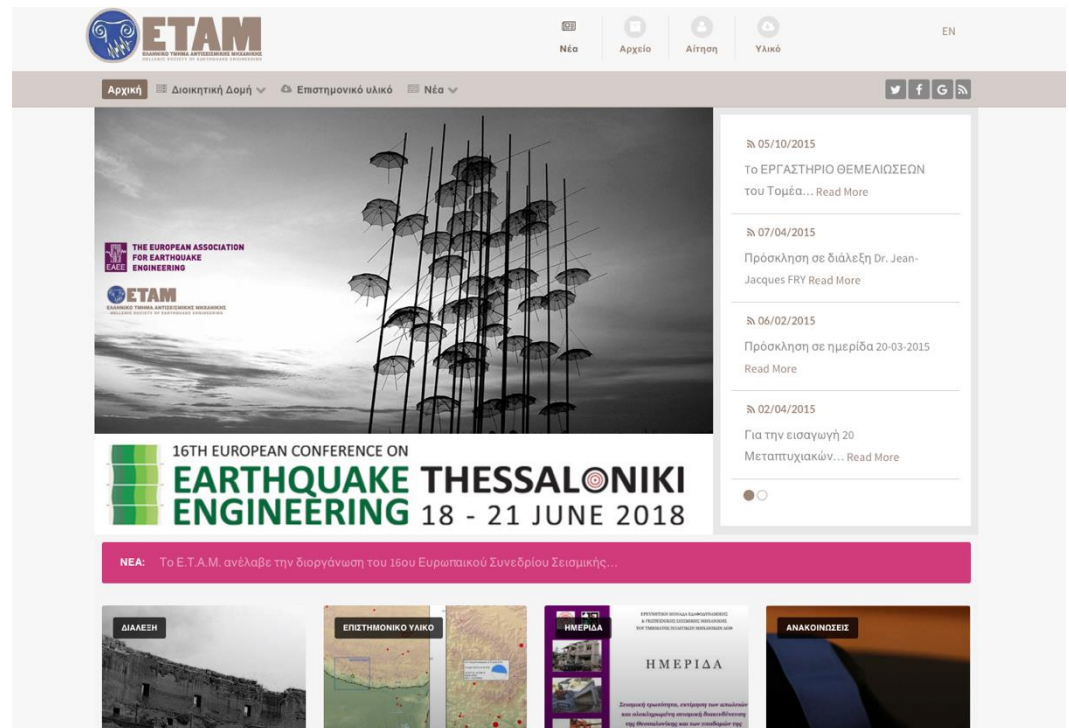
ΕΤΑΜ
ΕΛΛΗΝΙΚΟ ΤΜΗΜΑ ΑΝΤΙΣΕΙΣΜΙΚΗΣ ΜΗΧΑΝΙΚΗΣ
HELLENIC SOCIETY OF EARTHQUAKE ENGINEERING

Νέα
Αρχείο
Αίτηση
Υλικό
EN

Αρχική
Διοικητική Δομή
Επιστημονικό υλικό
Νέα

THE EUROPEAN ASSOCIATION FOR EARTHQUAKE ENGINEERING
EAEE

ΕΤΑΜ
ΕΛΛΗΝΙΚΟ ΤΜΗΜΑ ΑΝΤΙΣΕΙΣΜΙΚΗΣ ΜΗΧΑΝΙΚΗΣ
HELLENIC SOCIETY OF EARTHQUAKE ENGINEERING

16TH EUROPEAN CONFERENCE ON
EARTHQUAKE ENGINEERING
THESSALONIKI
18 - 21 JUNE 2018

05/10/2015
Το ΕΡΓΑΣΤΗΡΙΟ ΘΕΜΕΛΙΩΣΕΩΝ του Τομέα... Read More

07/04/2015
Πρόσκληση σε διάλεξη Dr. Jean-Jacques FRY Read More

06/02/2015
Πρόσκληση σε ημερίδα 20-03-2015 Read More

02/04/2015
Για την εισαγωγή 20 Μεταπτυχιακών... Read More

ΝΕΑ: Το Ε.Τ.Α.Μ. ανέλαβε την διοργάνωση του 16ου Ευρωπαικού Συνεδρίου Σεισμικής...

ΔΙΑΛΕΞΗ
ΕΠΙΣΤΗΜΟΝΙΚΟ ΥΛΙΚΟ
ΗΜΕΡΙΔΑ
ΗΜΕΡΙΔΑ
ΑΝΑΚΟΙΝΩΣΕΙΣ